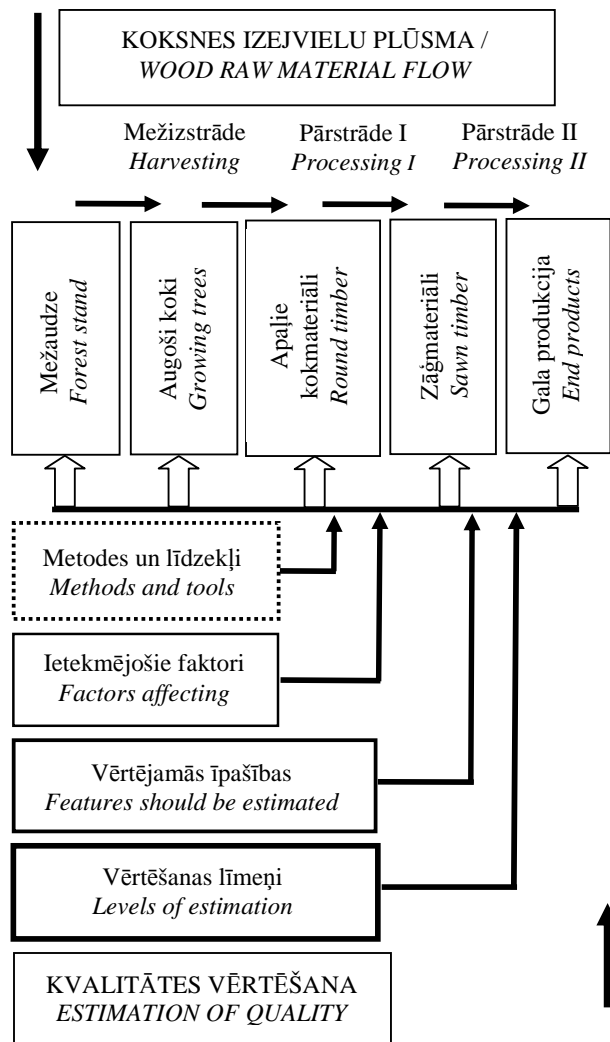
KOKSNES IZEJVIELU PLŪSMA /
*WOOD RAW MATERIAL FLOW*

Mežizstrāde
*Harvesting*

Pārstrāde I
*Processing I*

Pārstrāde II
*Processing II*

Mežaudze
*Forest stand*

Augoši koki
*Growing trees*

Apaļie kokmateriāli
*Round timber*

Zāģmateriāli
*Sawn timber*

Gala producija
*End products*

Metodes un līdzekļi
*Methods and tools*

Ietekmējošie faktori
*Factors affecting*

Vērtējamās īpašības
*Features should be estimated*

Vērtēšanas līmeņi
*Levels of estimation*

KVALITĀTES VĒRTĒŠANA
*ESTIMATION OF QUALITY*